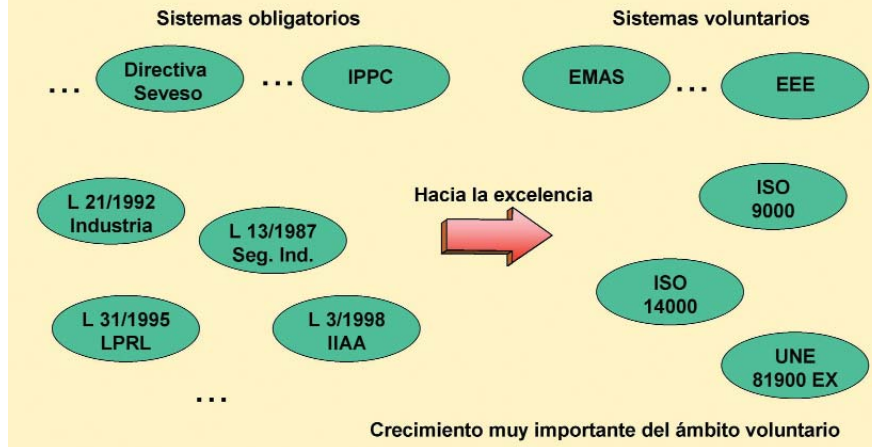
Sistemas obligatorios

Sistemas voluntarios

... Directiva Seveso ... IPPC

EMAS ... EEE

L 21/1992 Industria

L 13/1987 Seg. Ind.

Hacia la excelencia

ISO 9000

ISO 14000

L 31/1995 LPRL

L 3/1998 IIAA

UNE 81900 EX

...

Crecimiento muy importante del ámbito voluntario